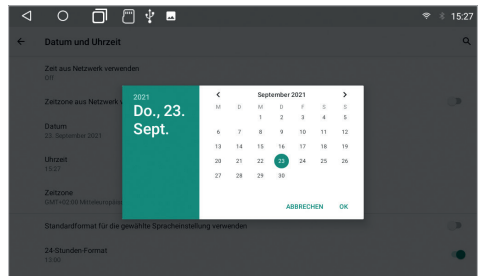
15:27

Datum und Uhrzeit

Zeit aus Netzwerk verwenden
Off

Zeitzone aus Netzwerk v

Datum
23. September 2021

Uhrzeit
15:27

Zeitzone
GMT+02:00 Mitteleuropäis

Standardformat für die gewählte Spracheinstellung verwenden

24-Stunden-Format
13:00

2021
Do., 23. Sept.

September 2021

| M | D | M | D | F | S | S |
|---|---|---|---|---|---|---|
| | | 1 | 2 | 3 | 4 | 5 |
| 6 | 7 | 8 | 9 | 10 | 11 | 12 |
| 13 | 14 | 15 | 16 | 17 | 18 | 19 |
| 20 | 21 | 22 | 23 | 24 | 25 | 26 |
| 27 | 28 | 29 | 30 | | | |

ABBRECHEN OK